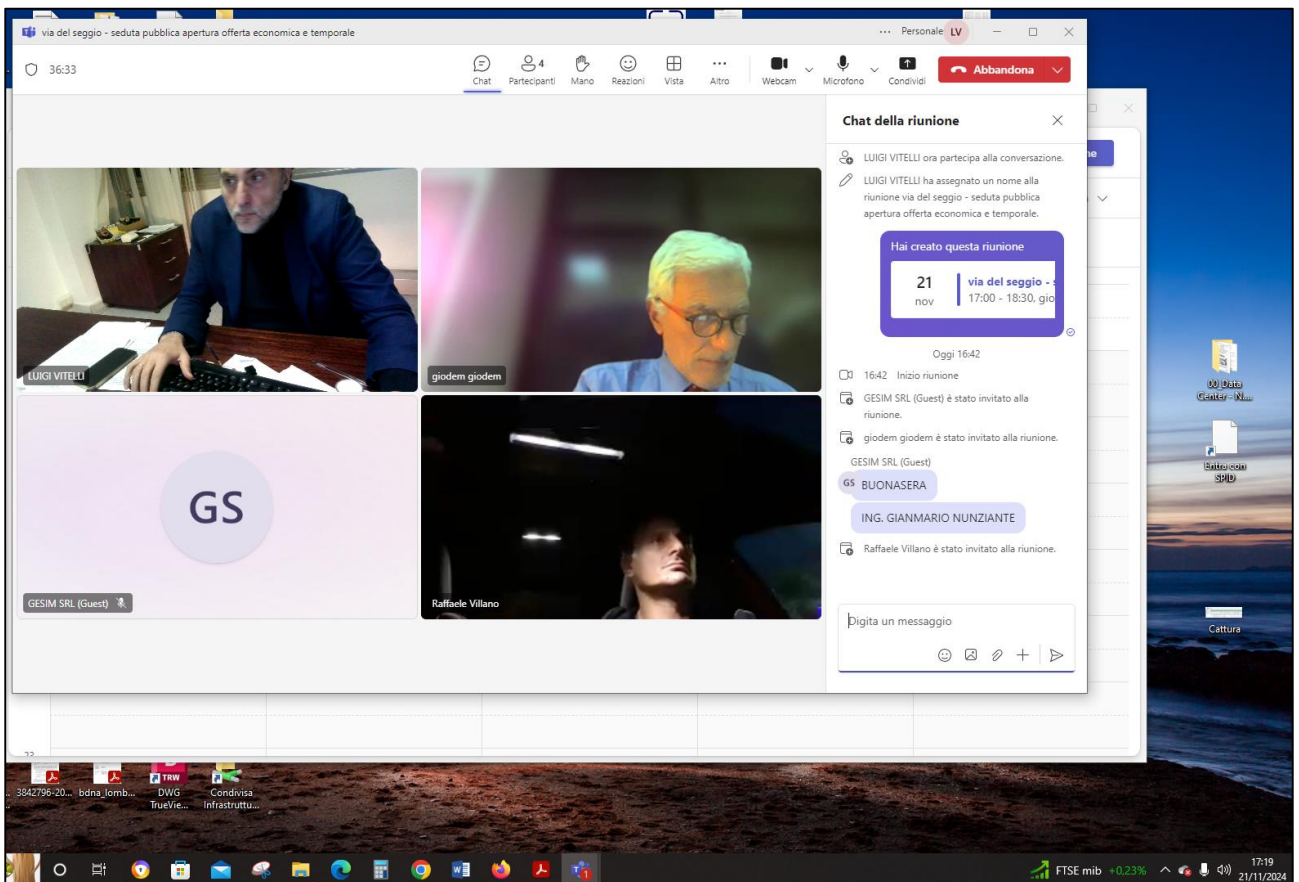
via del seggio - seduta pubblica apertura offerta economica e temporale

··· Personale LV

36:33

Chat
4
Partecipanti
Mano
Reazioni
Vista
Altro
Webcam
Microfono
Condividi
Abbandona

LUIGI VITELLI

giodem giodem

GS

GESIM SRL (Guest)

Raffaele Villano

Chat della riunione

LUIGI VITELLI ora partecipa alla conversazione.

LUIGI VITELLI ha assegnato un nome alla riunione via del seggio - seduta pubblica apertura offerta economica e temporale.

Hai creato questa riunione

21
nov

via del seggio - s
17:00 - 18:30, gio

Oggi 16:42

16:42 Inizio riunione

GESIM SRL (Guest) è stato invitato alla riunione.

giodem giodem è stato invitato alla riunione.

GESIM SRL (Guest)

GS BUONASERA

ING. GIANMARIO NUNZIANTE

Raffaele Villano è stato invitato alla riunione.

Digita un messaggio

00 Data Center - N...

Entra con SPID

Cattura

3842796-20... bdna_lomb... DWG TrueVie... Condivisa Infrastruttu...

FTSE mib +0,23%

17:19
21/11/2024